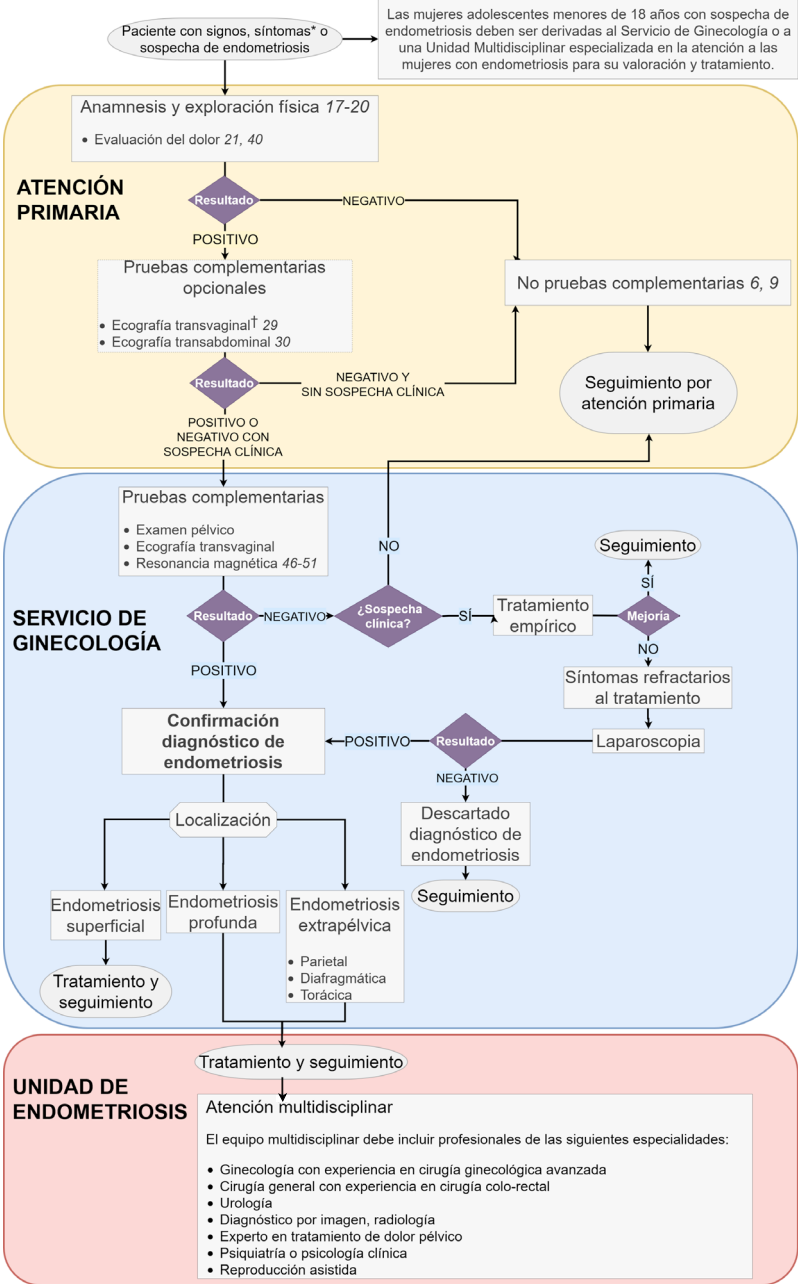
Paciente con signos, síntomas* o sospecha de endometriosis

Las mujeres adolescentes menores de 18 años con sospecha de endometriosis deben ser derivadas al Servicio de Ginecología o a una Unidad Multidisciplinar especializada en la atención a las mujeres con endometriosis para su valoración y tratamiento.

ATENCIÓN PRIMARIA

Anamnesis y exploración física 17-20

• Evaluación del dolor 21, 40

Resultado

NEGATIVO

POSITIVO

Pruebas complementarias opcionales

• Ecografía transvaginal† 29
• Ecografía transabdominal 30

No pruebas complementarias 6, 9

Resultado

NEGATIVO Y SIN SOSPECHA CLÍNICA

Seguimiento por atención primaria

POSITIVO O NEGATIVO CON SOSPECHA CLÍNICA

SERVICIO DE GINECOLOGÍA

Pruebas complementarias

• Examen pélvico
• Ecografía transvaginal
• Resonancia magnética 46-51

NO

Seguimiento

SÍ

Resultado

NEGATIVO

¿Sospecha clínica?

SÍ

Tratamiento empírico

Mejoría

NO

POSITIVO

Síntomas refractarios al tratamiento

Confirmación diagnóstico de endometriosis

POSITIVO

Resultado

Laparoscopia

NEGATIVO

Localización

Descartado diagnóstico de endometriosis

Seguimiento

Endometriosis superficial

Endometriosis profunda

Endometriosis extrapélvica

• Parietal
• Diafragmática
• Torácica

Tratamiento y seguimiento

UNIDAD DE ENDOMETRIOSIS

Tratamiento y seguimiento

Atención multidisciplinar

El equipo multidisciplinar debe incluir profesionales de las siguientes especialidades:

• Ginecología con experiencia en cirugía ginecológica avanzada
• Cirugía general con experiencia en cirugía colo-rectal
• Urología
• Diagnóstico por imagen, radiología
• Experto en tratamiento de dolor pélvico
• Psiquiatría o psicología clínica
• Reproducción asistida